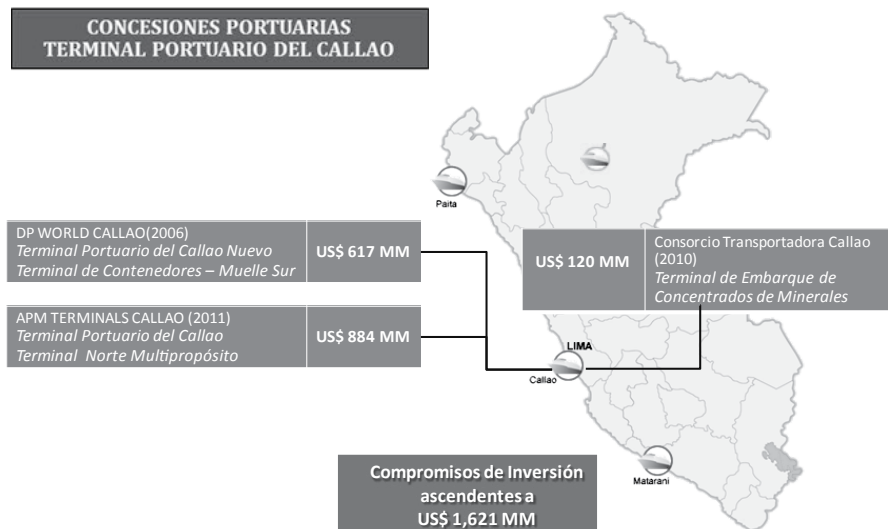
CONCESIONES PORTUARIAS
TERMINAL PORTUARIO DEL CALLAO

Paita

DP WORLD CALLAO(2006)
Terminal Portuario del Callao Nuevo Terminal de Contenedores – Muelle Sur

US$ 617 MM

APM TERMINALS CALLAO (2011)
Terminal Portuario del Callao Terminal Norte Multipropósito

US$ 884 MM

US$ 120 MM

Consorcio Transportadora Callao (2010)
Terminal de Embarque de Concentrados de Minerales

LIMA
Callao

Matarani

Compromisos de Inversión ascendentes a US$ 1,621 MM